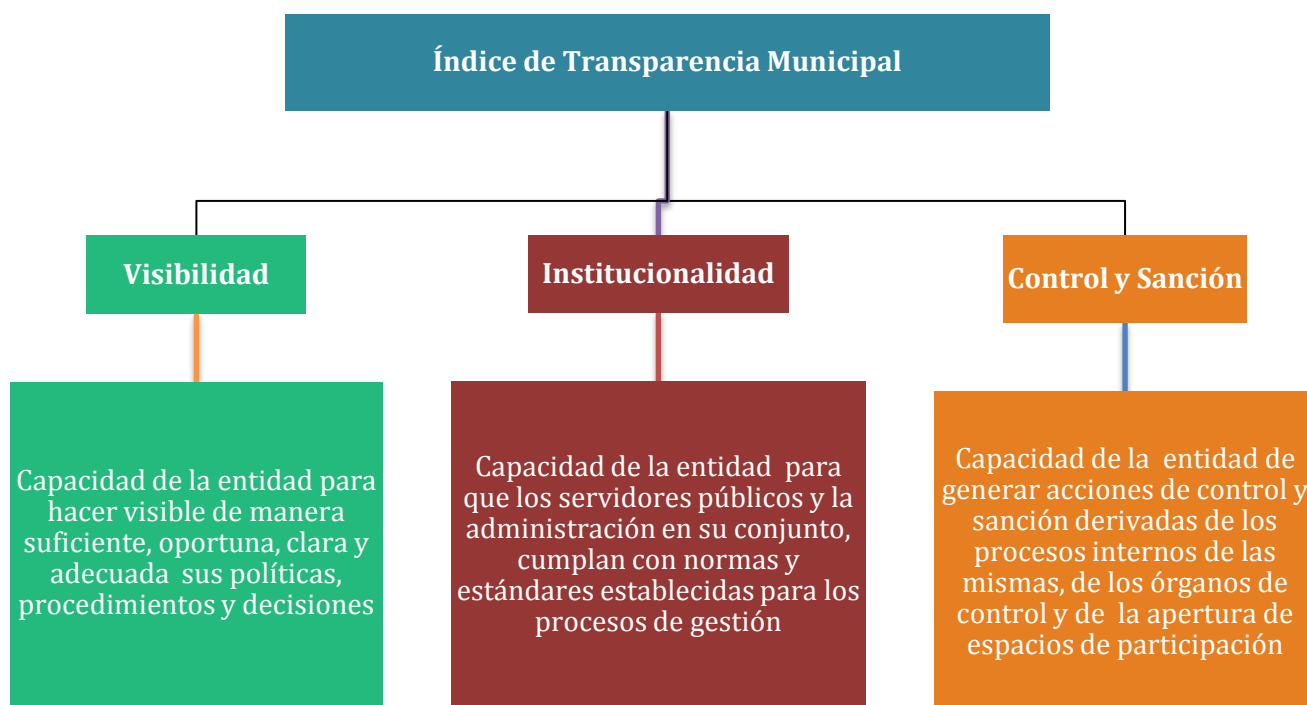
Índice de Transparencia Municipal

Visibilidad

Institucionalidad

Control y Sanción

Capacidad de la entidad para hacer visible de manera suficiente, oportuna, clara y adecuada sus políticas, procedimientos y decisiones

Capacidad de la entidad para que los servidores públicos y la administración en su conjunto, cumplan con normas y estándares establecidas para los procesos de gestión

Capacidad de la entidad de generar acciones de control y sanción derivadas de los procesos internos de las mismas, de los órganos de control y de la apertura de espacios de participación